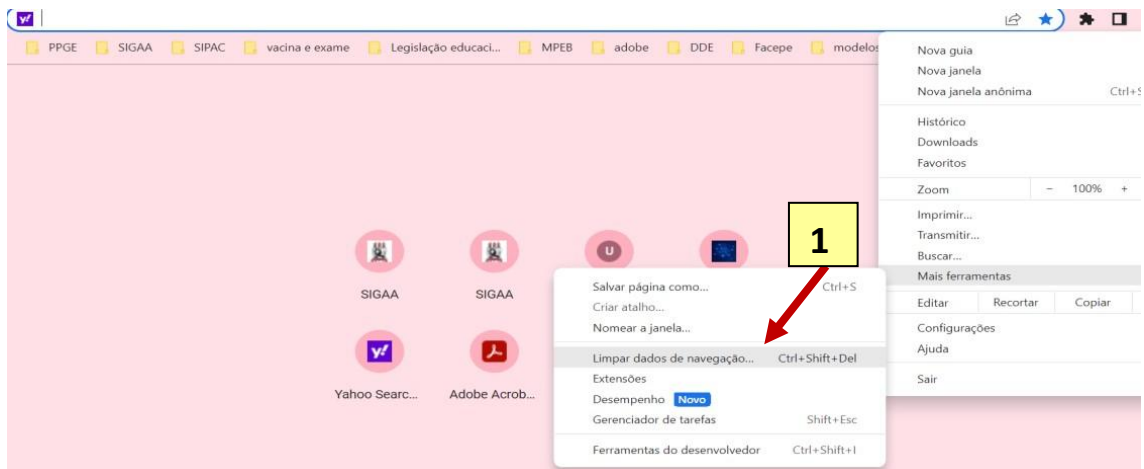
PPGE SIGAA SIPAC vacina e exame Legislação educaci... MPEB adobe DDE Facepe modelos

Nova guia
Nova janela
Nova janela anônima Ctrl+S

Histórico
Downloads
Favoritos

Zoom − 100% +

Imprimir...
Transmitir...
Buscar...
Mais ferramentas

Editar Recortar Copiar

Configurações
Ajuda

Sair

1

SIGAA SIGAA

Yahoo Searc... Adobe Acrob...

Salvar página como... Ctrl+S
Criar atalho...
Nomear a janela...

Limpar dados de navegação... Ctrl+Shift+Del
Extensões
Desempenho Novo
Gerenciador de tarefas Shift+Esc

Ferramentas do desenvolvedor Ctrl+Shift+I